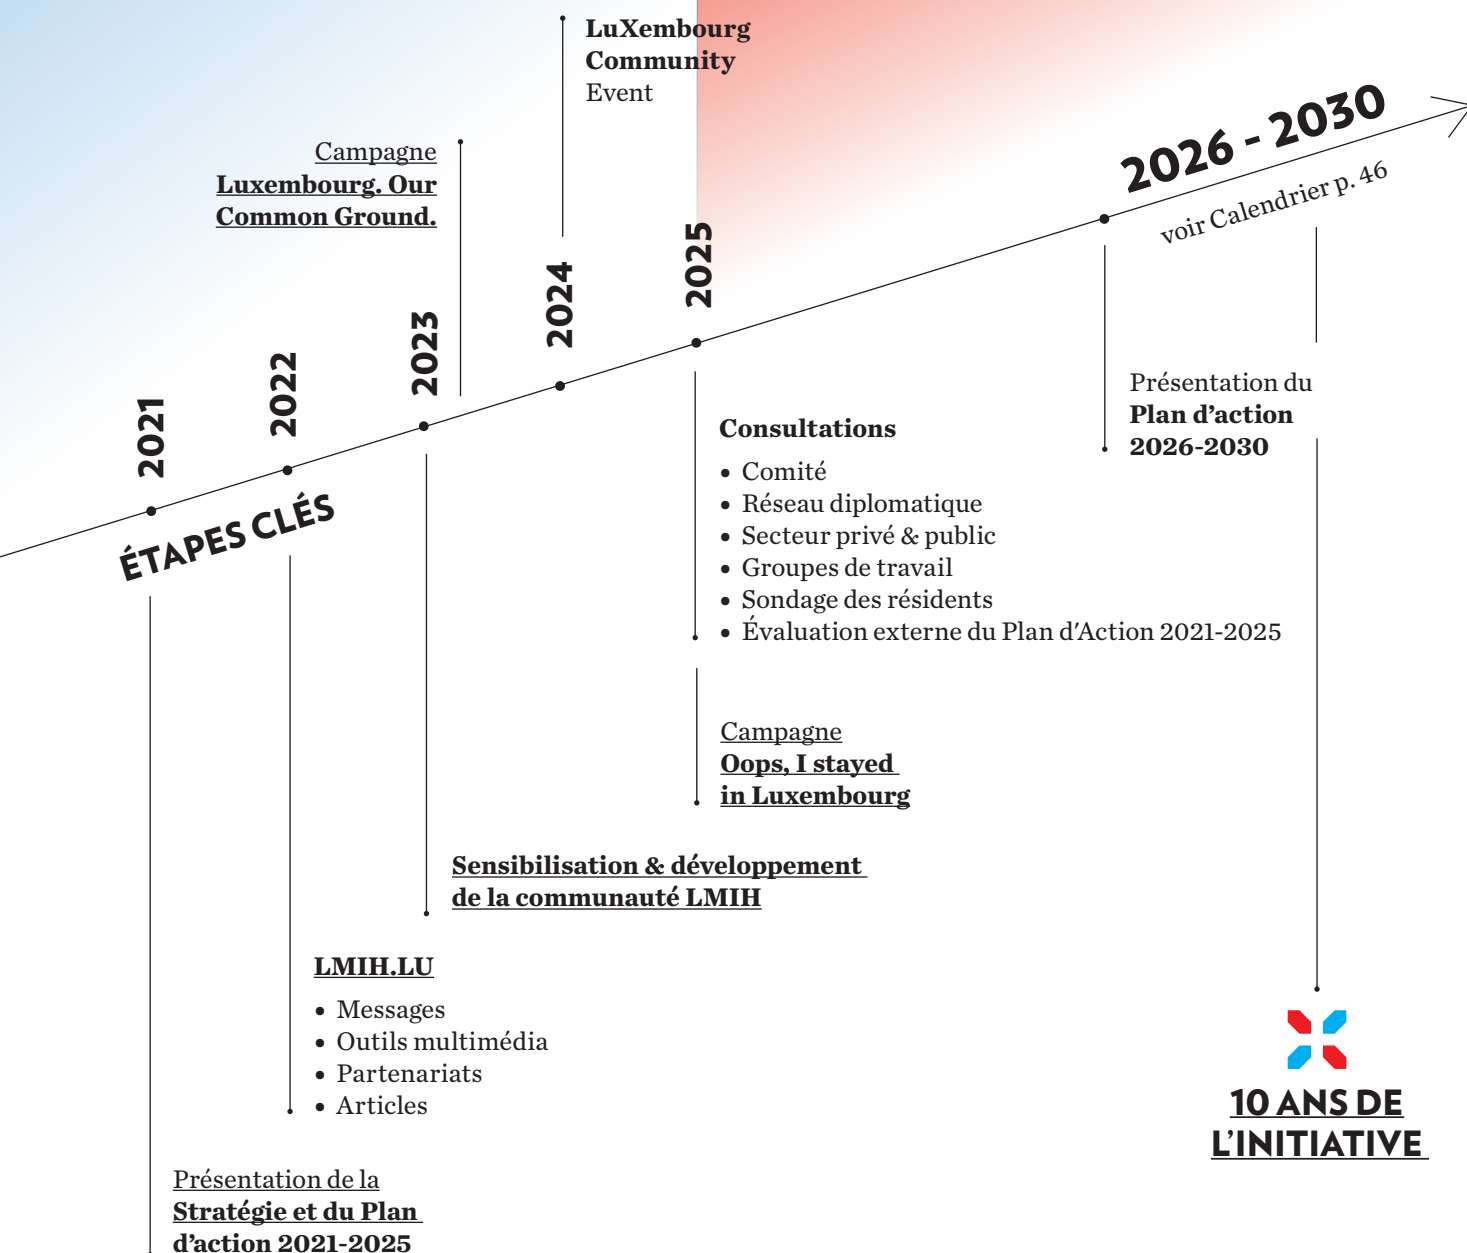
LuXembourg
Community
Event

Campagne
Luxembourg. Our
Common Ground.

2026 - 2030
voir Calendrier p. 46

2021
2022
2023
2024
2025

ÉTAPES CLÉS

Présentation du
Plan d'action
2026-2030

Consultations

- Comité
- Réseau diplomatique
- Secteur privé & public
- Groupes de travail
- Sondage des résidents
- Évaluation externe du Plan d'Action 2021-2025

Campagne
Oops, I stayed
in Luxembourg

Sensibilisation & développement
de la communauté LMIH

LMIH.LU

- Messages
- Outils multimédia
- Partenariats
- Articles

10 ANS DE
L'INITIATIVE

Présentation de la
Stratégie et du Plan
d'action 2021-2025